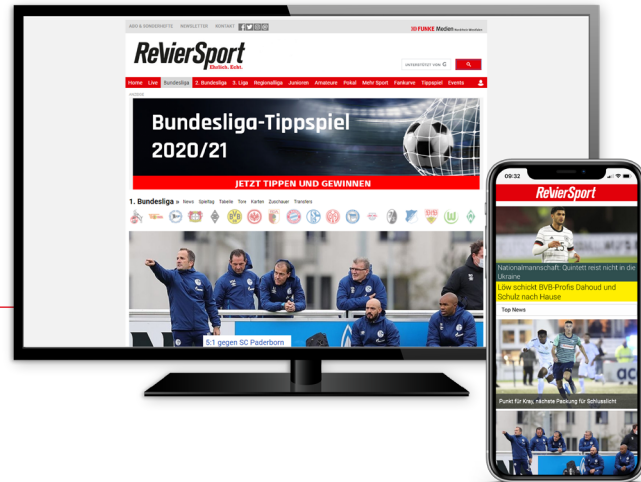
ABO & SONDERHEFTE NEWSLETTER KONTAKT

FUNKE Medien

RevierSport
Ehrlich. Echt.

ERWEITERT VON G

Home Live Bundesliga 2. Bundesliga 3. Liga Regionalliga Junioren Amateure Pokal Mehr Sport Fankurve Tippspiel Events

ANZEIGE

Bundesliga-Tippspiel 2020/21

JETZT TIPPEN UND GEWINNEN

1. Bundesliga » News Spieltag Tabelle Tore Karten Zuschauer Transfers

5:1 gegen SC Paderborn

09:32

RevierSport

Nationalmannschaft: Quintett reist nicht in die Ukraine

Löw schickt BVB-Profis Dahoud und Schulz nach Hause

Top News

Punkt für Kray, nächste Packung für Schlusslicht